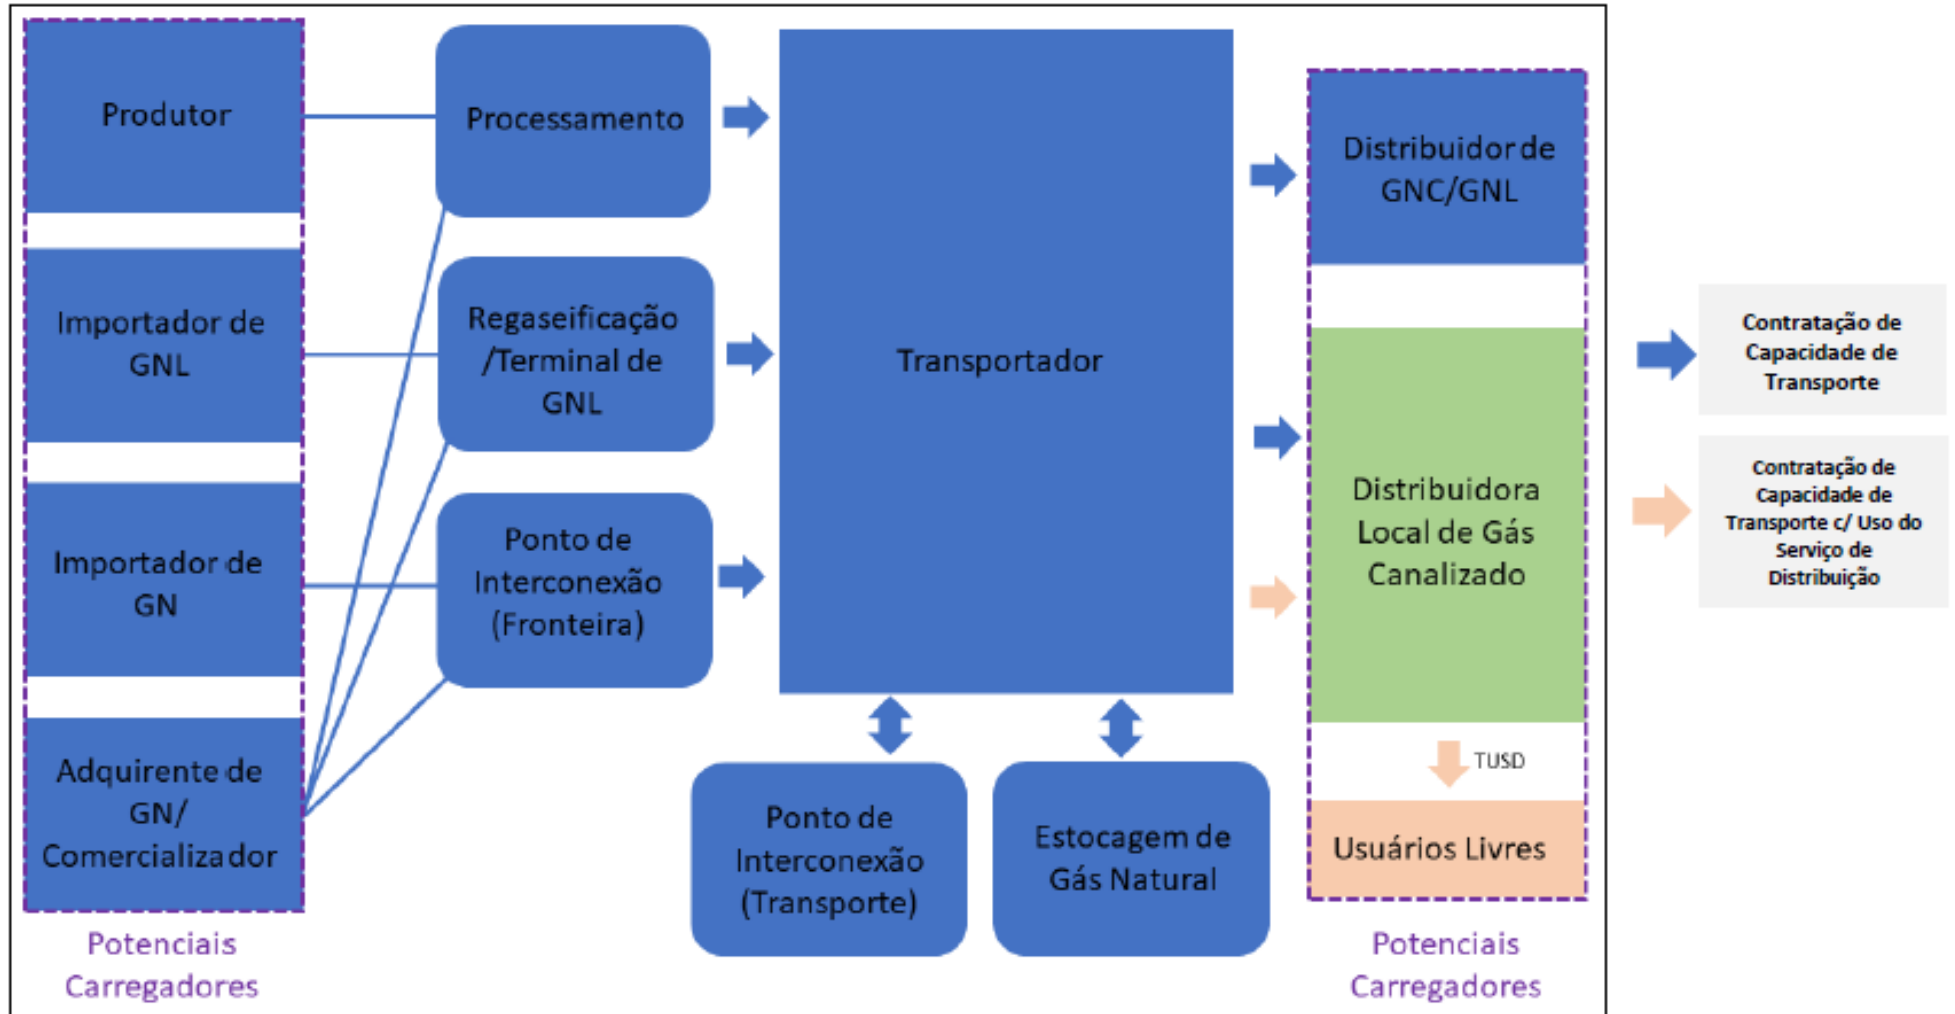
Produtor

Importador de GNL

Importador de GN

Adquirente de GN/ Comercializador

Potenciais Carregadores

Processamento

Regaseificação /Terminal de GNL

Ponto de Interconexão (Fronteira)

Transportador

Ponto de Interconexão (Transporte)

Estocagem de Gás Natural

Distribuidor de GNC/GNL

Distribuidora Local de Gás Canalizado

TUSD

Usuários Livres

Potenciais Carregadores

Contratação de Capacidade de Transporte

Contratação de Capacidade de Transporte c/ Uso do Serviço de Distribuição